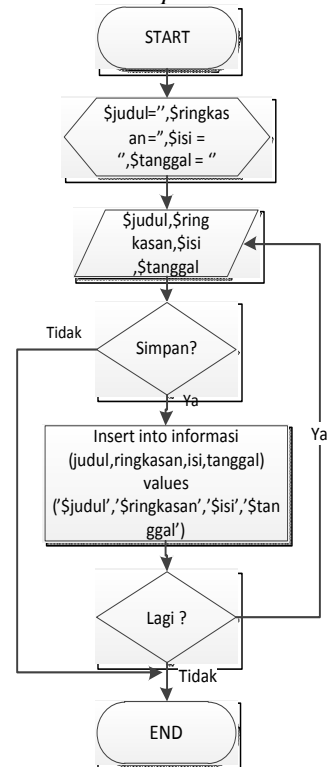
START

$judul='',$ringkasan='',$isi = '',$tanggal = ''

$judul,$ringkasan,$isi,$tanggal

Tidak

Simpan?

Ya

Insert into informasi (judul,ringkasan,isi,tanggal) values ('$judul','$ringkasan','$isi','$tanggal')

Ya

Lagi ?

Tidak

END